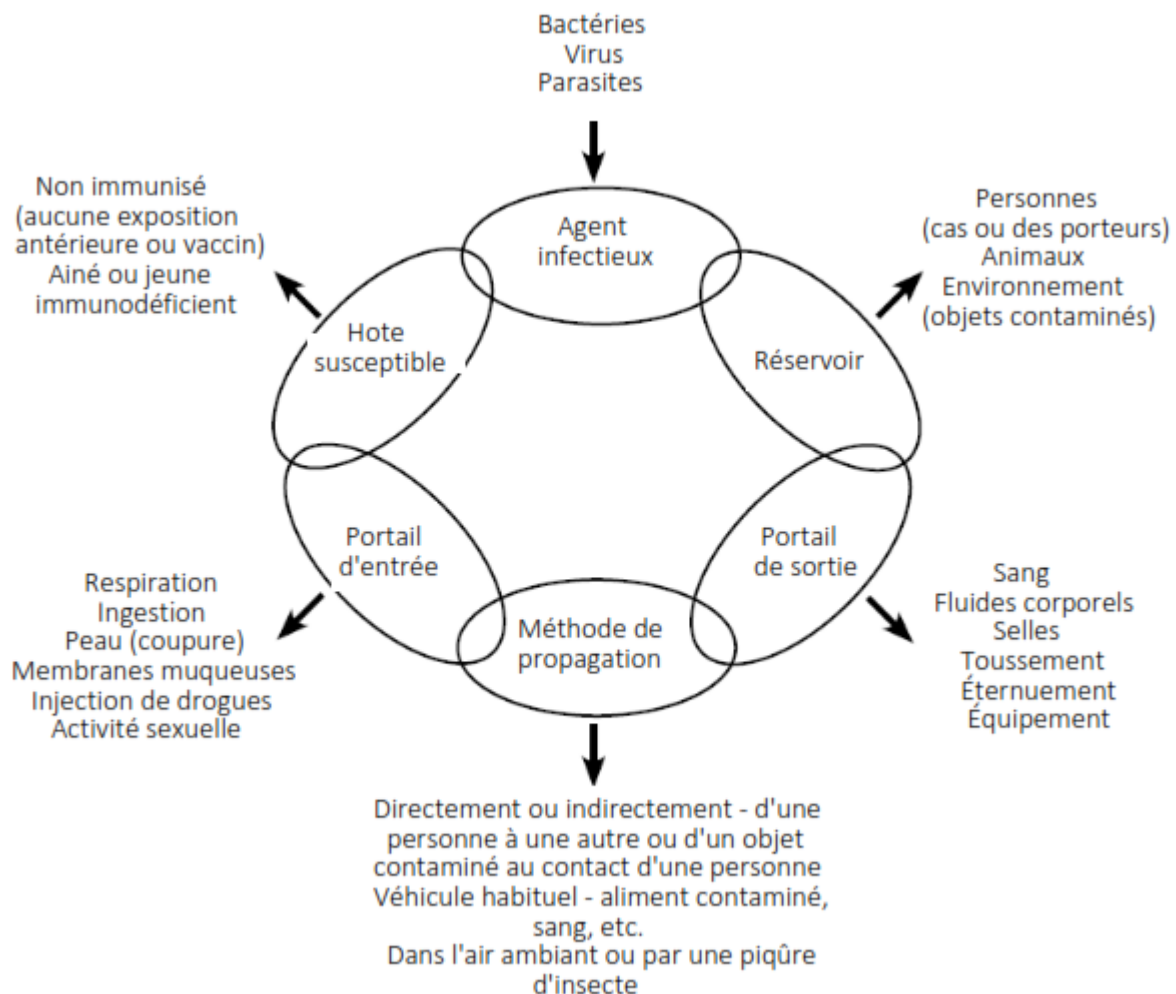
Bactéries
Virus
Parasites

Agent infectieux

Personnes
(cas ou des porteurs)
Animaux
Environnement
(objets contaminés)

Réservoir

Portail de sortie

Sang
Fluides corporels
Selles
Toussement
Éternuement
Équipement

Méthode de propagation

Directement ou indirectement - d'une personne à une autre ou d'un objet contaminé au contact d'une personne
Véhicule habituel - aliment contaminé, sang, etc.
Dans l'air ambiant ou par une piqûre d'insecte

Portail d'entrée

Respiration
Ingestion
Peau (coupure)
Membranes muqueuses
Injection de drogues
Activité sexuelle

Hote susceptible

Non immunisé
(aucune exposition antérieure ou vaccin)
Ainé ou jeune immunodéficient